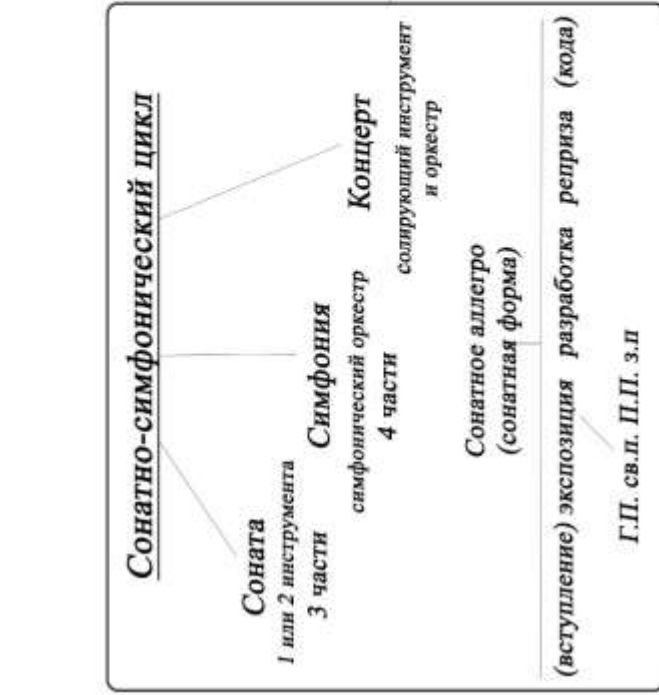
Сонатно-симфонический цикл

Соната
1 или 2 инструмента
3 части

Симфония
симфонический оркестр
4 части

Концерт
солирующий инструмент и оркестр

Сонатное аллегро
(сонатная форма)

(вступление) экспозиция разработка реприза (кода)

Г.П. св.п. П.П. з.п